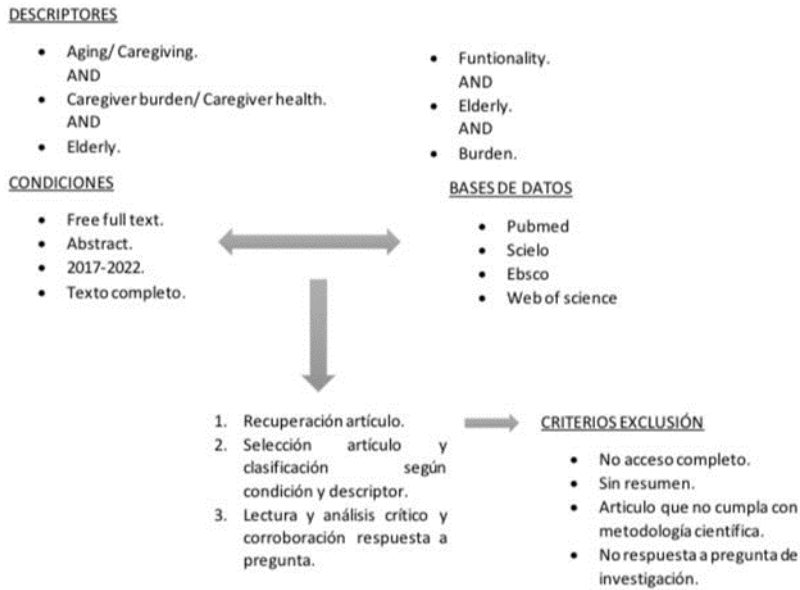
DESCRIPTORES

- Aging/ Caregiving.
AND
- Caregiver burden/ Caregiver health.
AND
- Elderly.

- Funtionality.
AND
- Elderly.
AND
- Burden.

CONDICIONES

- Free full text.
- Abstract.
- 2017-2022.
- Texto completo.

BASES DE DATOS

- Pubmed
- Scielo
- Ebsco
- Web of science

1. Recuperación artículo.
2. Selección artículo y clasificación según condición y descriptor.
3. Lectura y análisis crítico y corroboración respuesta a pregunta.

CRITERIOS EXCLUSIÓN

- No acceso completo.
- Sin resumen.
- Articulo que no cumpla con metodología científica.
- No respuesta a pregunta de investigación.